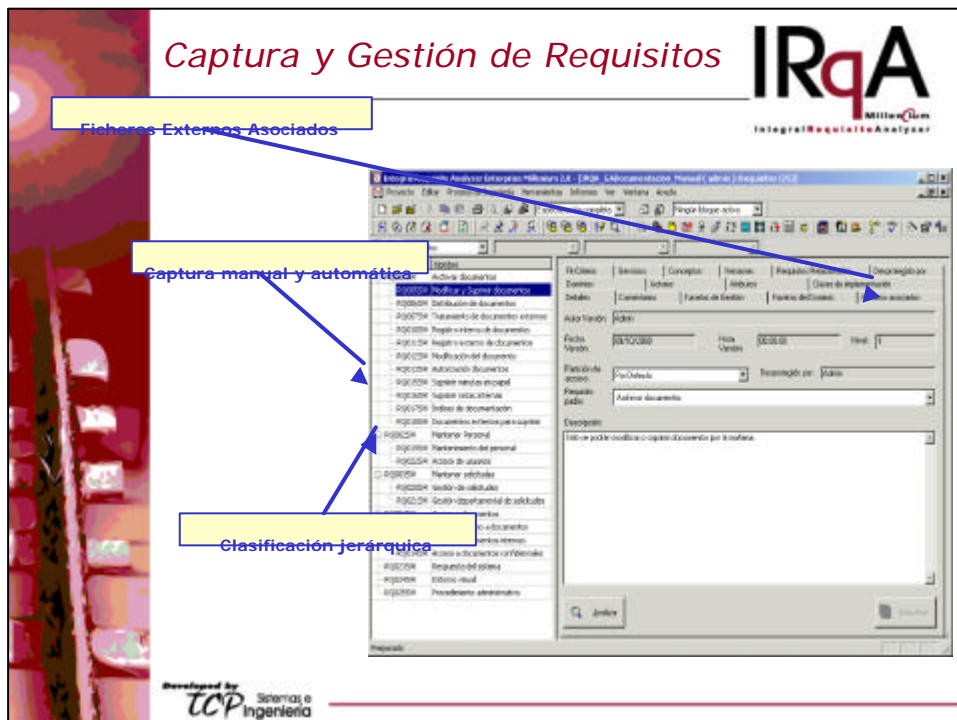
Captura y Gestión de Requisitos

IRqA

Millennium

IntegralRequisiteAnalyzer

Ficheros Externos Asociados

Captura manual y automática

Clasificación jerárquica

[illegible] Analyzer Enterprise Millenium 2.0 - IRQA - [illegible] Manual ( admin ) Requisitos (252)

Proyecto Editar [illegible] Herramientas Informes Ver Ventana Ayuda

Ningún bloque activo

Activar documentos

Modificar y Suprimir documentos

Distribución de documentos

Tratamiento de documentos externos

Registro interno de documentos

Registro externo de documentos

Modificación del documento

Autorización documentos

Suprimir minutas en papel

Suprimir notas internas

Índices de documentación

Documentos externos para suprimir

Mantener Personal

Mantenimiento del personal

Acceso de usuarios

Mantener solicitudes

Gestión de solicitudes

Gestión departamental de solicitudes

Acceso a documentos confidenciales

Respuesta del sistema

Entorno visual

Procedimiento administrativo

Fit Criteria | Servicios | Conceptos | Versiones | Requisitos Relacionados | Descolgado por

Dominios | Actores | Atributos | Clases de implementación

Detalles | Comentarios | Facetas de Gestión | Facetas del Dominio | Ficheros asociados

Autor Versión: Admin

Fecha Versión: 09/10/2000 | Hora Versión: 00:00:00 | Nivel: 1

Plantilla de acceso: PorDefecto | Responsable por: Admin

Requisito padre: Archivar documentos

Descripción

Sólo se podrán modificar o suprimir documentos por la mañana.

Insertar

Preparado

Developed by TCP Sistemas e Ingeniería